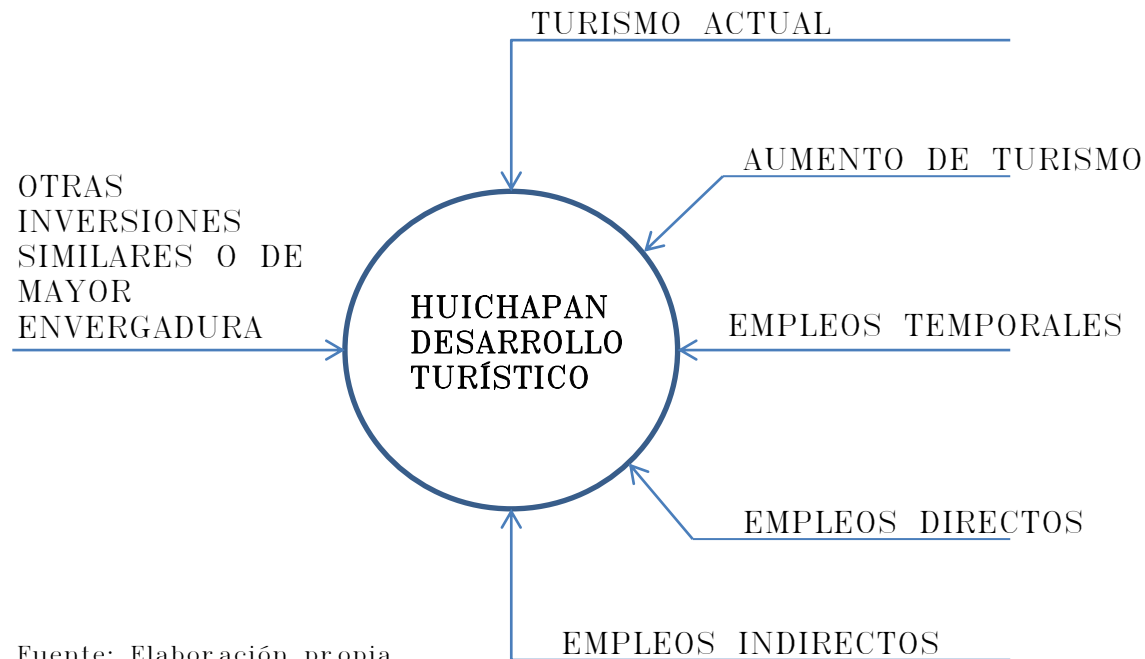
TURISMO ACTUAL

AUMENTO DE TURISMO

OTRAS INVERSIONES SIMILARES O DE MAYOR ENVERGADURA

HUICHAPAN DESARROLLO TURÍSTICO

EMPLEOS TEMPORALES

EMPLEOS DIRECTOS

EMPLEOS INDIRECTOS

Fuente: Elaboración propia